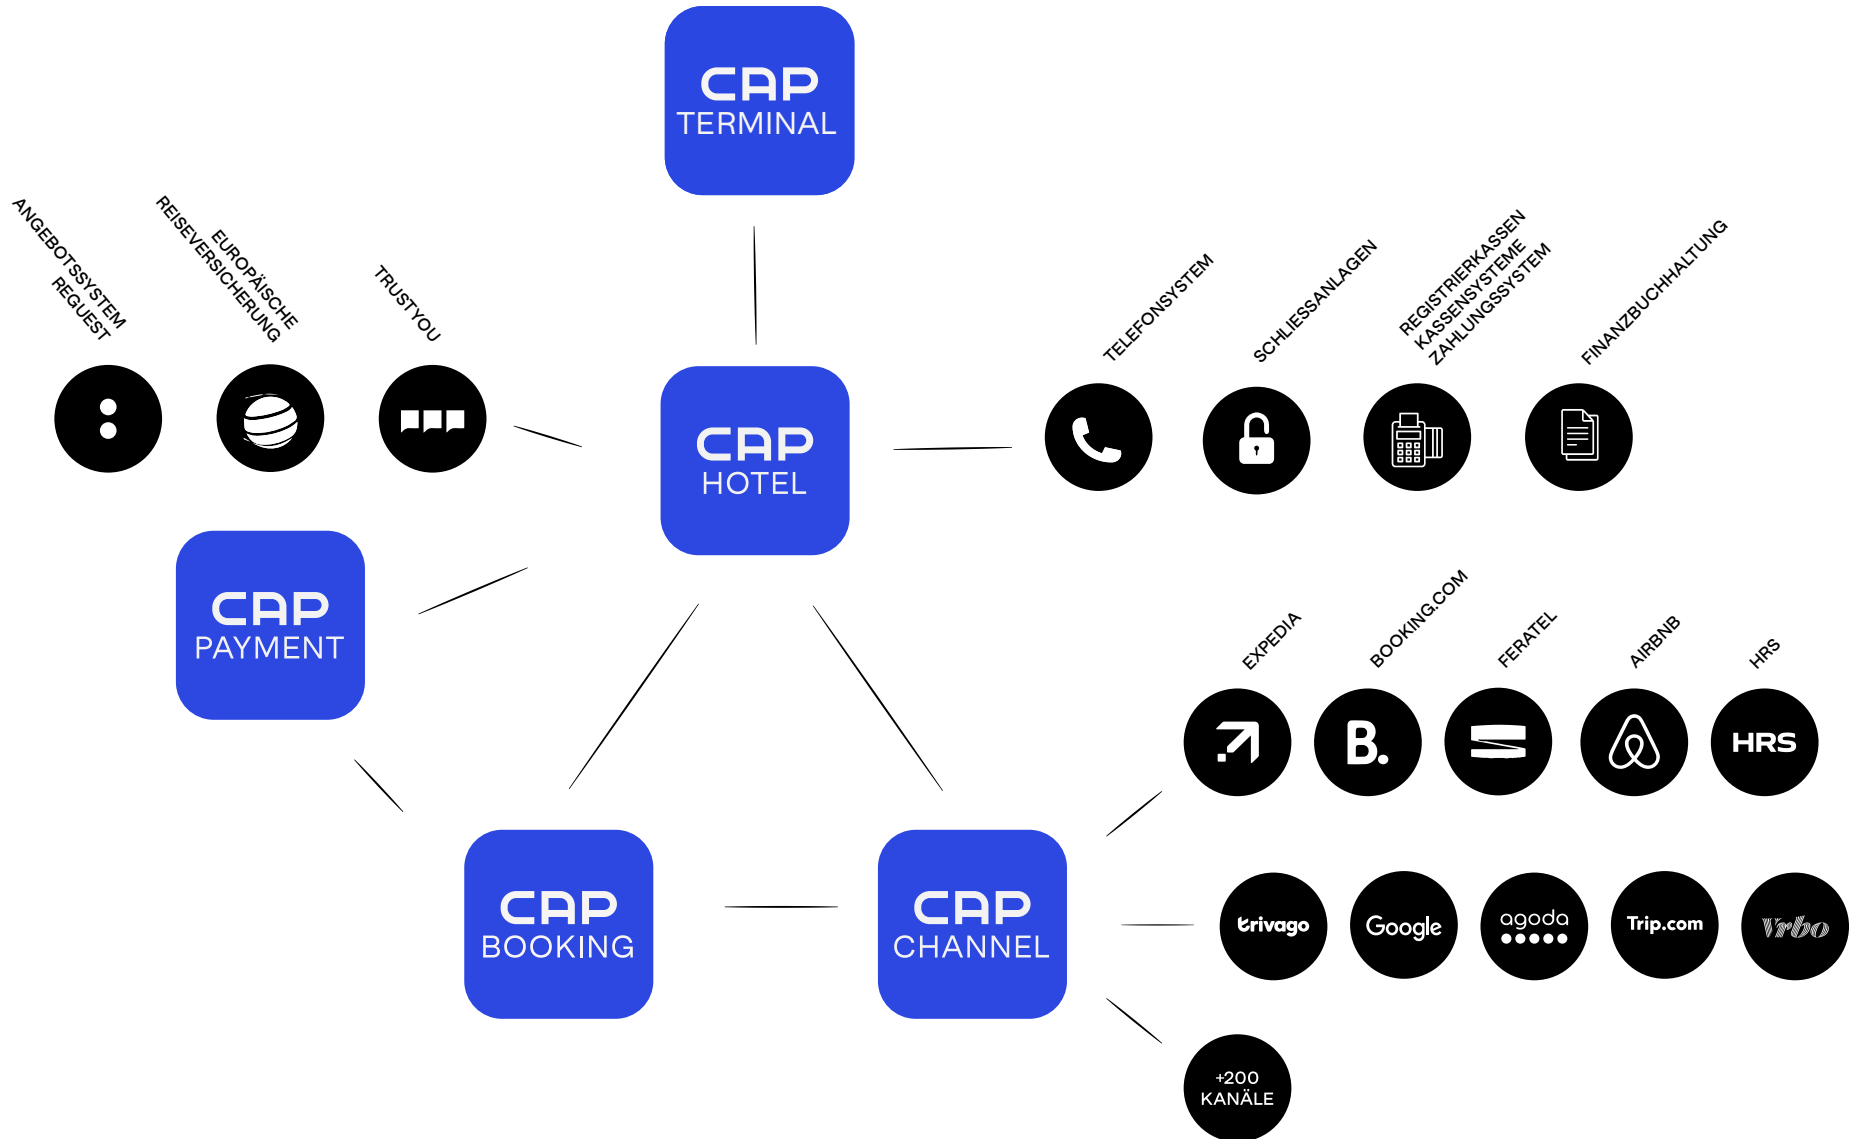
CAP
TERMINAL

ANGEBOTSSYSTEM
REGUEST

EUROPÄISCHE
REISEVERSICHERUNG

TRUSTYOU

CAP
HOTEL

TELEFONSYSTEM

SCHLIESSANLAGEN

REGISTRIERKASSEN
KASSENSYSTEME
ZAHLUNGSSYSTEM

FINANZBUCHHALTUNG

CAP
PAYMENT

EXPEDIA

BOOKING.COM

FERATEL

AIRBNB

HRS

B.

HRS

CAP
BOOKING

CAP
CHANNEL

trivago

Google

agoda

Trip.com

Vrbo

+200
KANÄLE